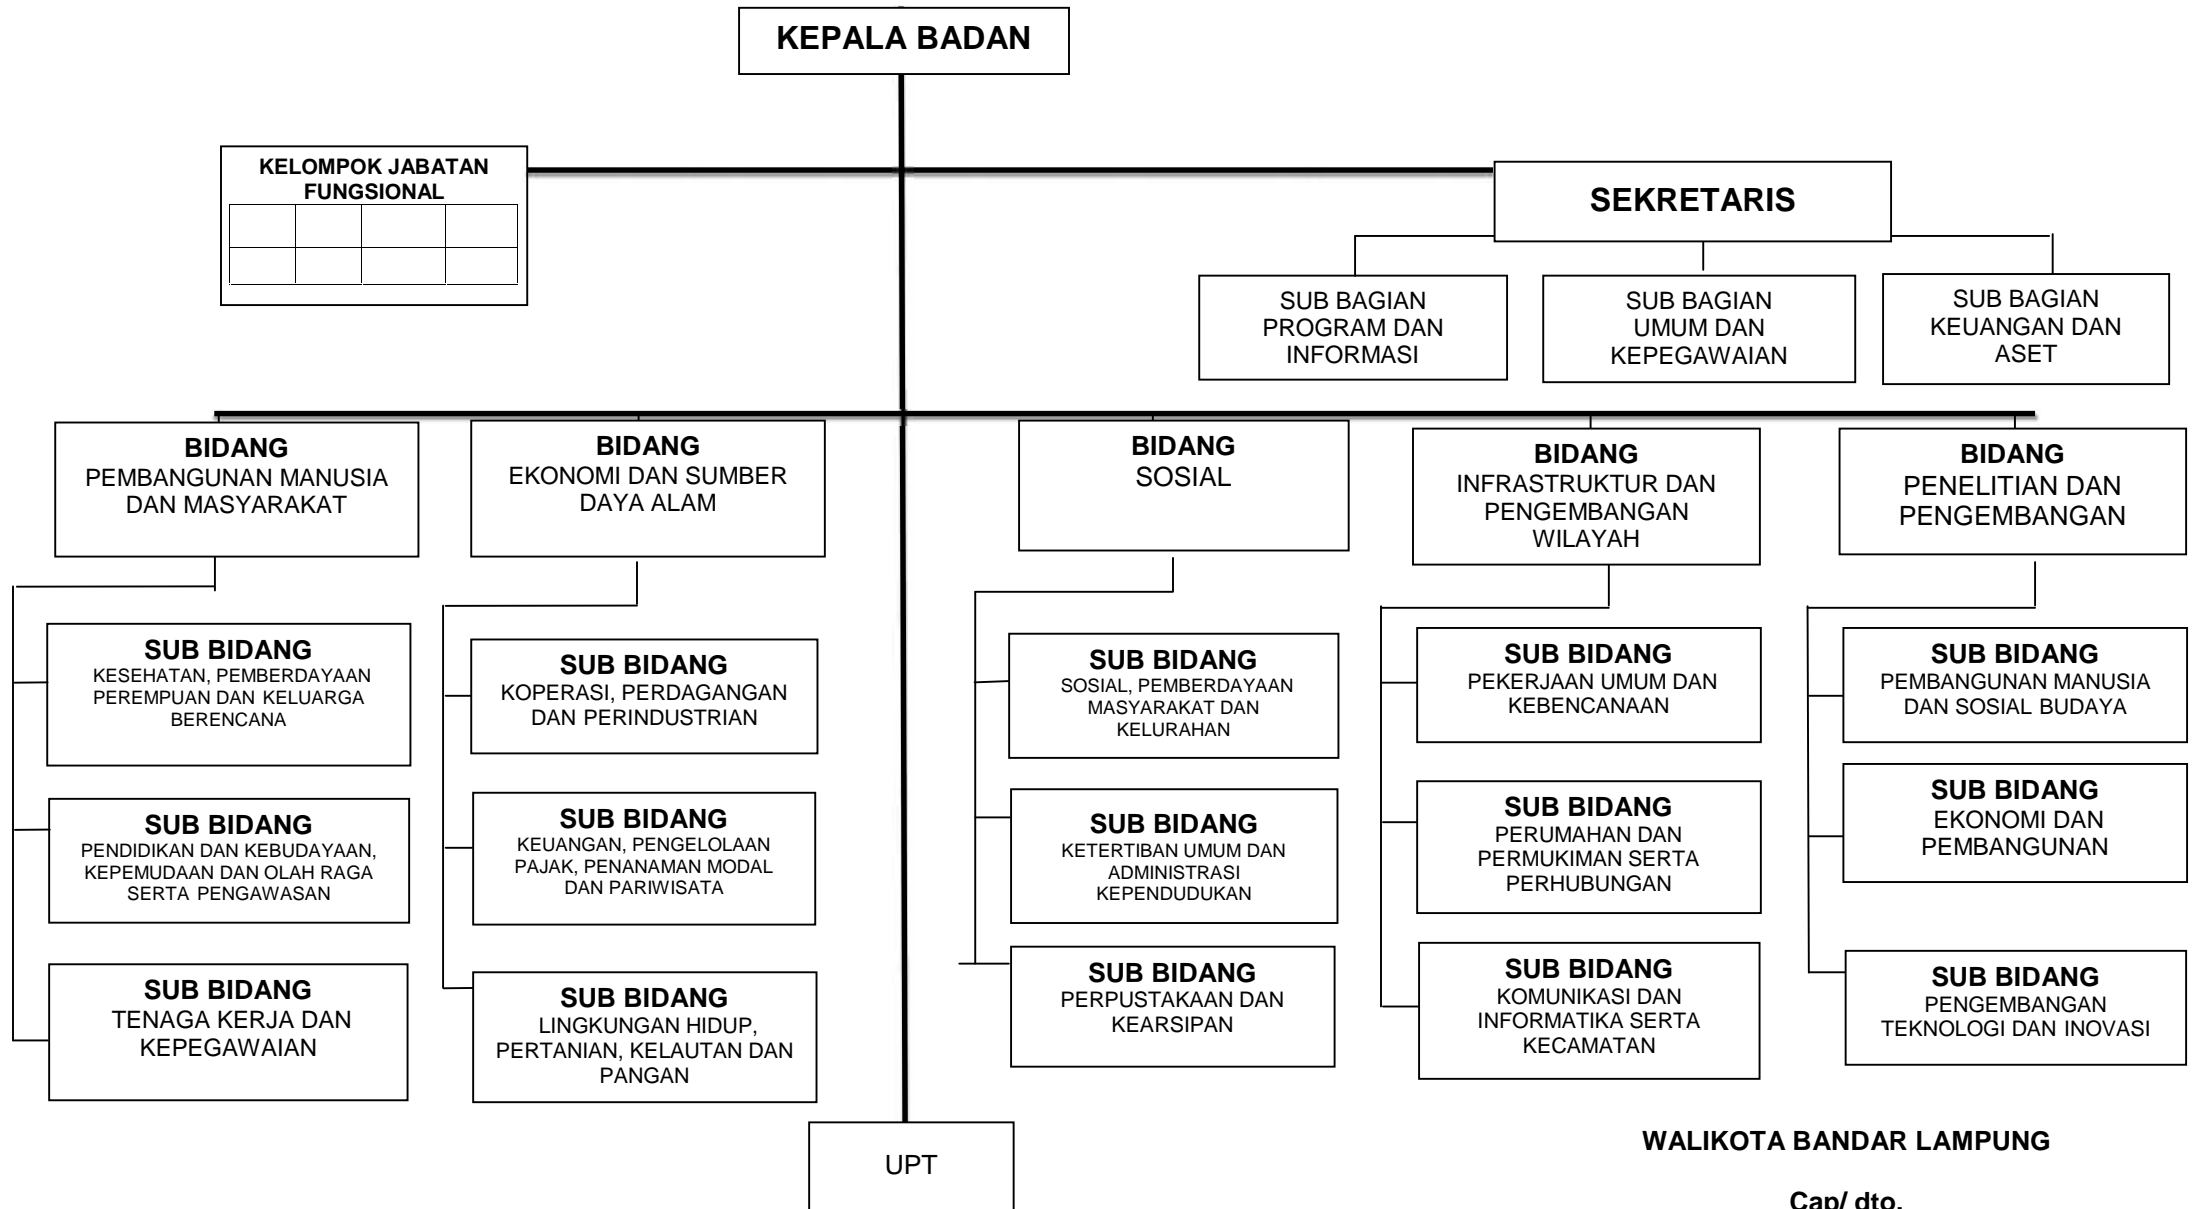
KEPALA BADAN

KELOMPOK JABATAN FUNGSIONAL

SEKRETARIS

SUB BAGIAN PROGRAM DAN INFORMASI

SUB BAGIAN UMUM DAN KEPEGAWAIAN

SUB BAGIAN KEUANGAN DAN ASET

BIDANG PEMBANGUNAN MANUSIA DAN MASYARAKAT

BIDANG EKONOMI DAN SUMBER DAYA ALAM

BIDANG SOSIAL

BIDANG INFRASTRUKTUR DAN PENGEMBANGAN WILAYAH

BIDANG PENELITIAN DAN PENGEMBANGAN

SUB BIDANG KESEHATAN, PEMBERDAYAAN PEREMPUAN DAN KELUARGA BERENCANA

SUB BIDANG PENDIDIKAN DAN KEBUDAYAAN, KEPEMUDAAN DAN OLAH RAGA SERTA PENGAWASAN

SUB BIDANG TENAGA KERJA DAN KEPEGAWAIAN

SUB BIDANG KOPERASI, PERDAGANGAN DAN PERINDUSTRIAN

SUB BIDANG KEUANGAN, PENGELOLAAN PAJAK, PENANAMAN MODAL DAN PARIWISATA

SUB BIDANG LINGKUNGAN HIDUP, PERTANIAN, KELAUTAN DAN PANGAN

SUB BIDANG SOSIAL, PEMBERDAYAAN MASYARAKAT DAN KELURAHAN

SUB BIDANG KETERTIBAN UMUM DAN ADMINISTRASI KEPENDUDUKAN

SUB BIDANG PERPUSTAKAAN DAN KEARSIPAN

SUB BIDANG PEKERJAAN UMUM DAN KEBENCANAAN

SUB BIDANG PERUMAHAN DAN PERMUKIMAN SERTA PERHUBUNGAN

SUB BIDANG KOMUNIKASI DAN INFORMATIKA SERTA KECAMATAN

SUB BIDANG PEMBANGUNAN MANUSIA DAN SOSIAL BUDAYA

SUB BIDANG EKONOMI DAN PEMBANGUNAN

SUB BIDANG PENGEMBANGAN TEKNOLOGI DAN INOVASI

UPT

WALIKOTA BANDAR LAMPUNG

Cap/ dto.